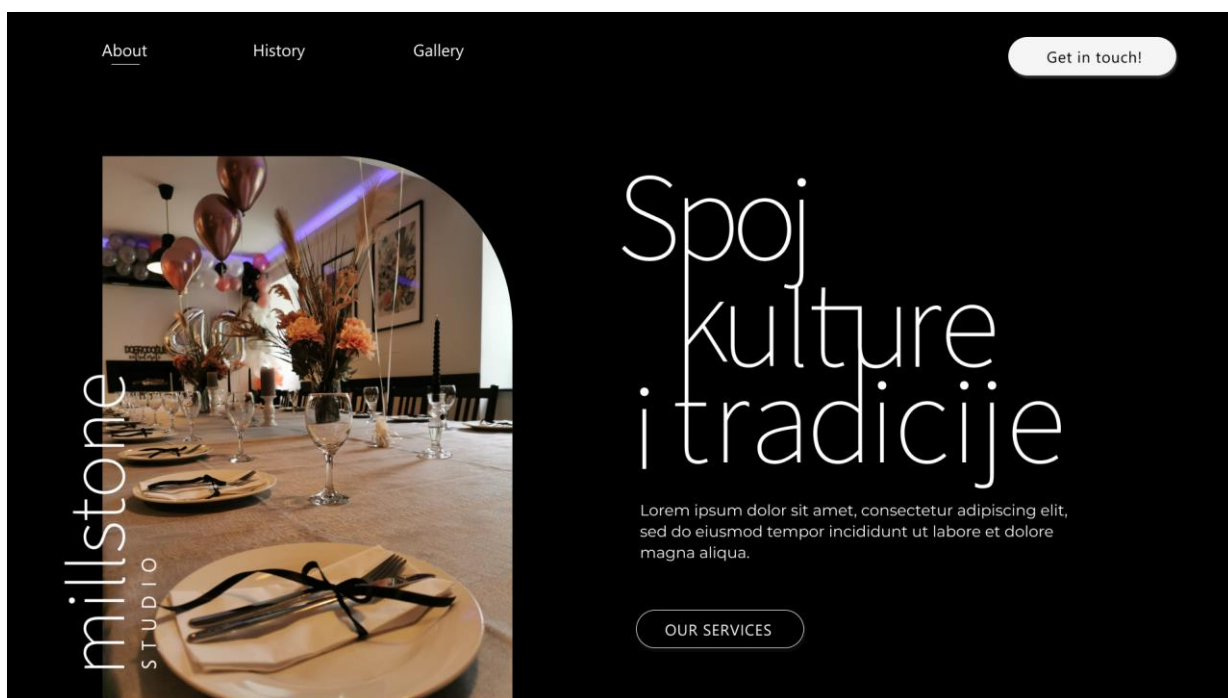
About History Gallery

Get in touch!

millstone
STUDIO

Spoj kulture i tradicije

Lorem ipsum dolor sit amet, consectetur adipiscing elit, sed do eiusmod tempor incididunt ut labore et dolore magna aliqua.

OUR SERVICES